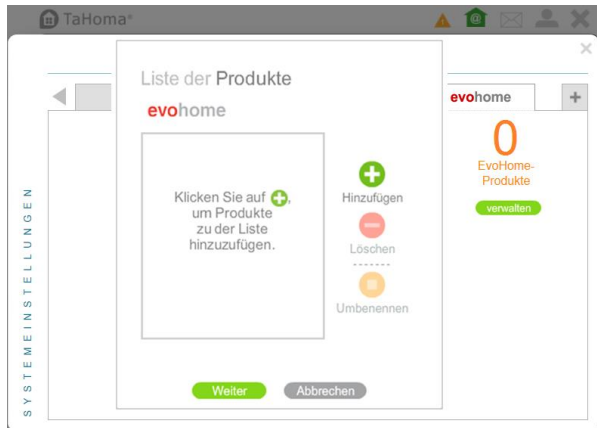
TaHoma®

Liste der Produkte

evohome

Klicken Sie auf, um Produkte zu der Liste hinzuzufügen.

Hinzufügen

Löschen

Umbenennen

Weiter

Abbrechen

evohome

0

EvoHome-Produkte

verwalten

SYSTEMEINSTELLUNGEN